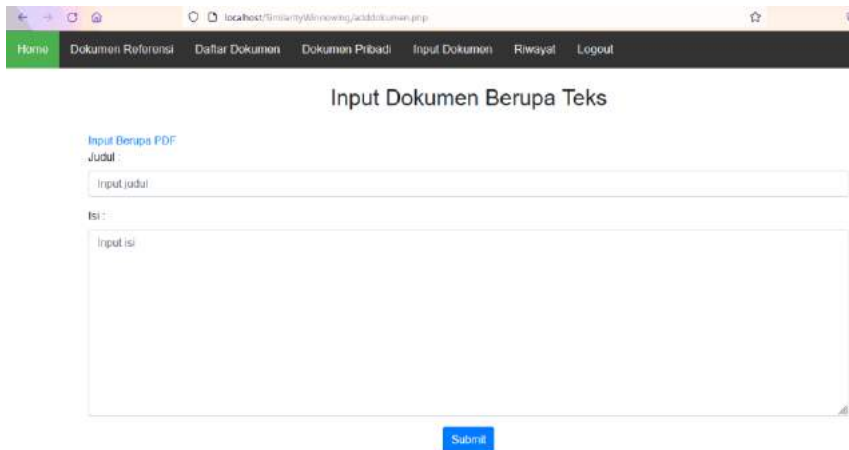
localhost/SimilarityWinnowing/adddokumen.php

Home Dokumen Referensi Daftar Dokumen Dokumen Pribadi Input Dokumen Riwayat Logout

Input Dokumen Berupa Teks

Input Berupa PDF

Judul :

Input judul

Isi :

Input isi

Submit